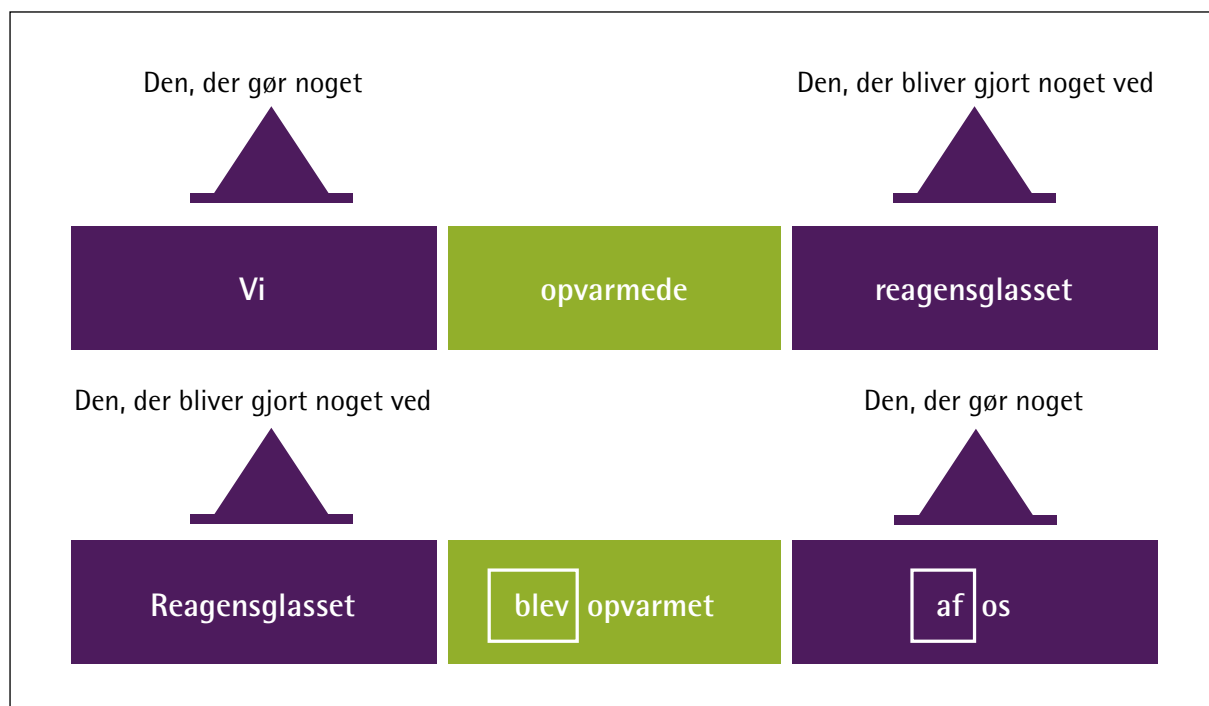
Den, der gør noget

Den, der bliver gjort noget ved

| Vi | opvarmede | reagensglasset |
|---|---|---|

Den, der bliver gjort noget ved

Den, der gør noget

| Reagensglasset | blev opvarmet | af os |
|---|---|---|